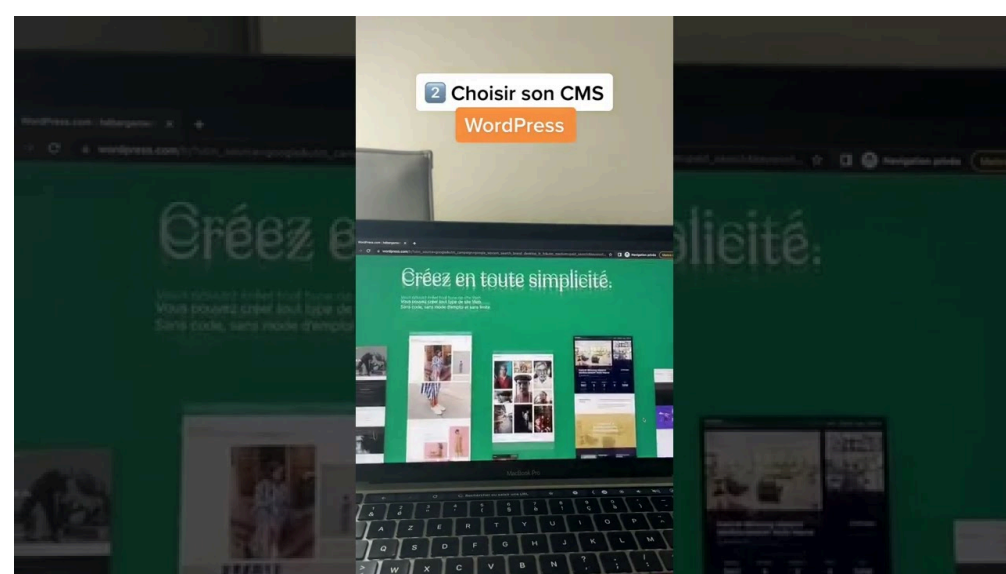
2️⃣ Choisir son CMS
WordPress

WordPress.com : hébergeur

wordpress.com

Navigation privée

Créez en toute simplicité.

Vous pouvez créer tout type de site.
Sans code, sans mode d'emploi

MacBook Pro

A Z E R T Y U I O P
Q S D F G H J K L M
W X C V B N